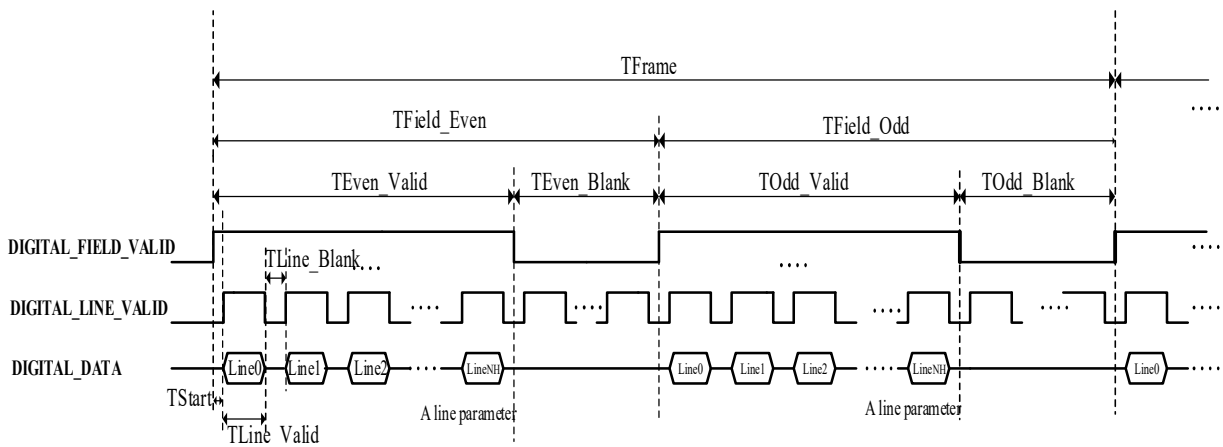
TFrame

TField_Even

TField_Odd

TEven_Valid

TEven_Blank

TOdd_Valid

TOdd_Blank

DIGITAL_FIELD_VALID

TLine_Blank

DIGITAL_LINE_VALID

DIGITAL_DATA

Line0 Line1 Line2 LineNH

Line0 Line1 Line2 LineNH

Line0

TStart

A line parameter

A line parameter

TLine_Valid